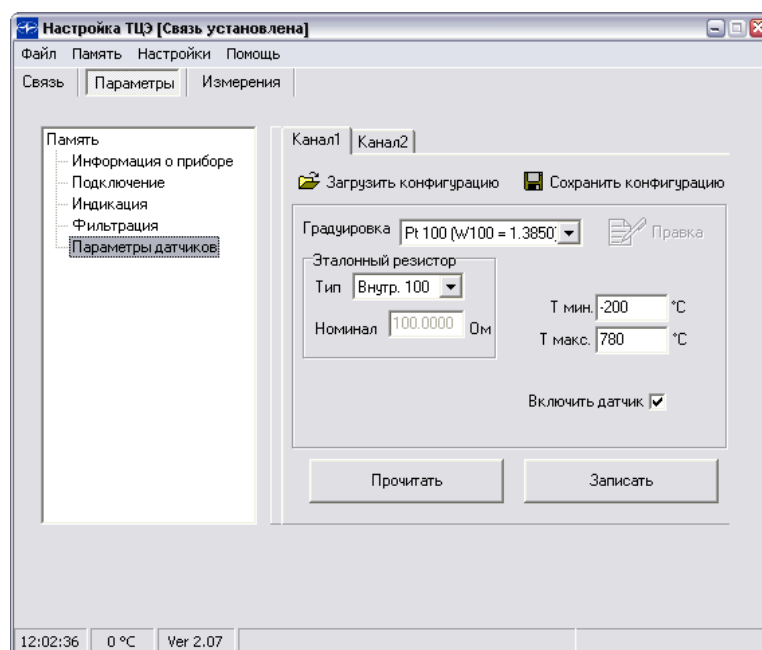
Настройка ТЦЭ [Связь установлена]

Файл Память Настройки Помощь

Связь Параметры Измерения

Память
Информация о приборе
Подключение
Индикация
Фильтрация
Параметры датчиков

Канал1 Канал2

Загрузить конфигурацию Сохранить конфигурацию

Градуировка Pt 100 (W100 = 1.3850) Правка

Эталонный резистор
Тип Внутр. 100
Номинал 100.0000 Ом

Т мин. -200 °С
Т макс. 780 °С

Включить датчик

Прочитать Записать

12:02:36 0 °С Ver 2.07